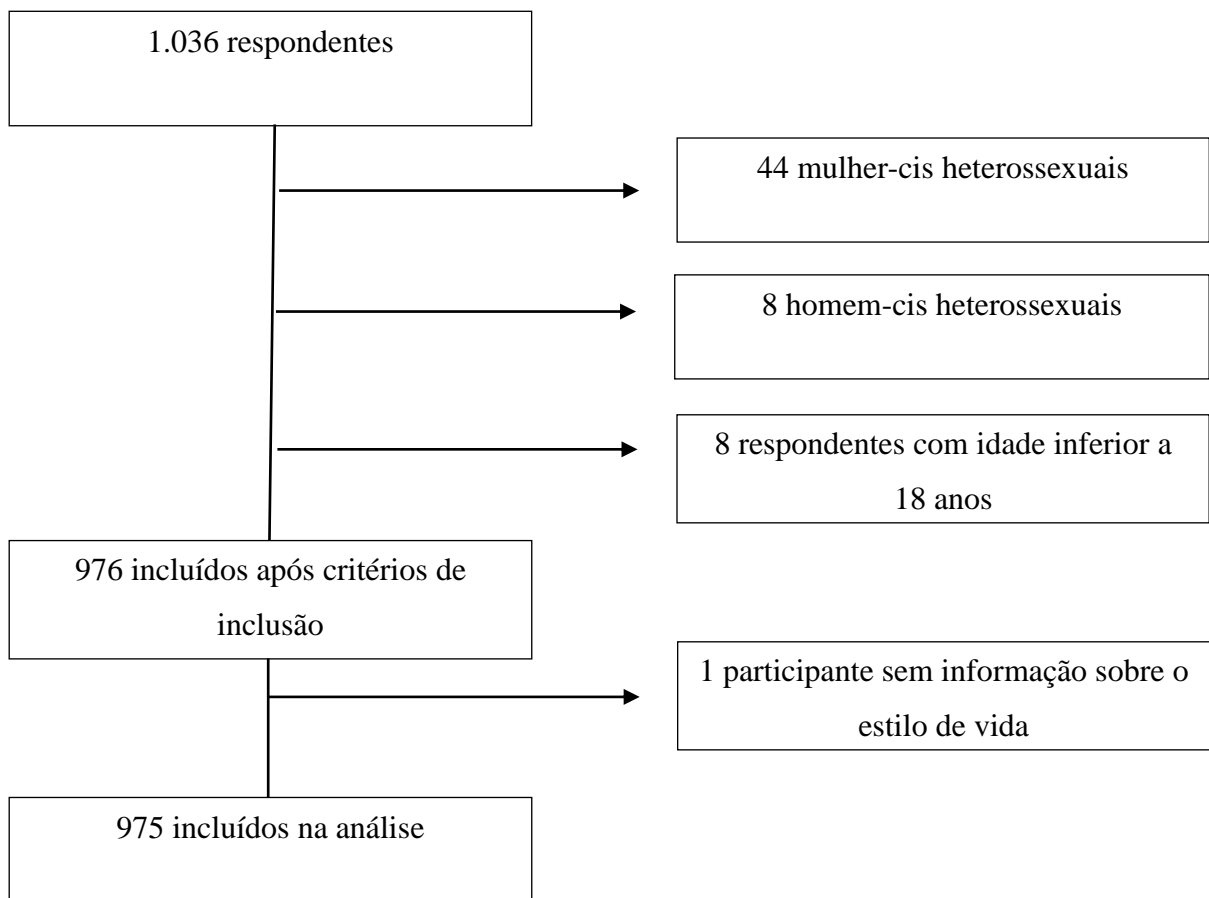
1.036 respondentes

44 mulher-cis heterossexuais

8 homem-cis heterossexuais

8 respondentes com idade inferior a 18 anos

976 incluídos após critérios de inclusão

1 participante sem informação sobre o estilo de vida

975 incluídos na análise